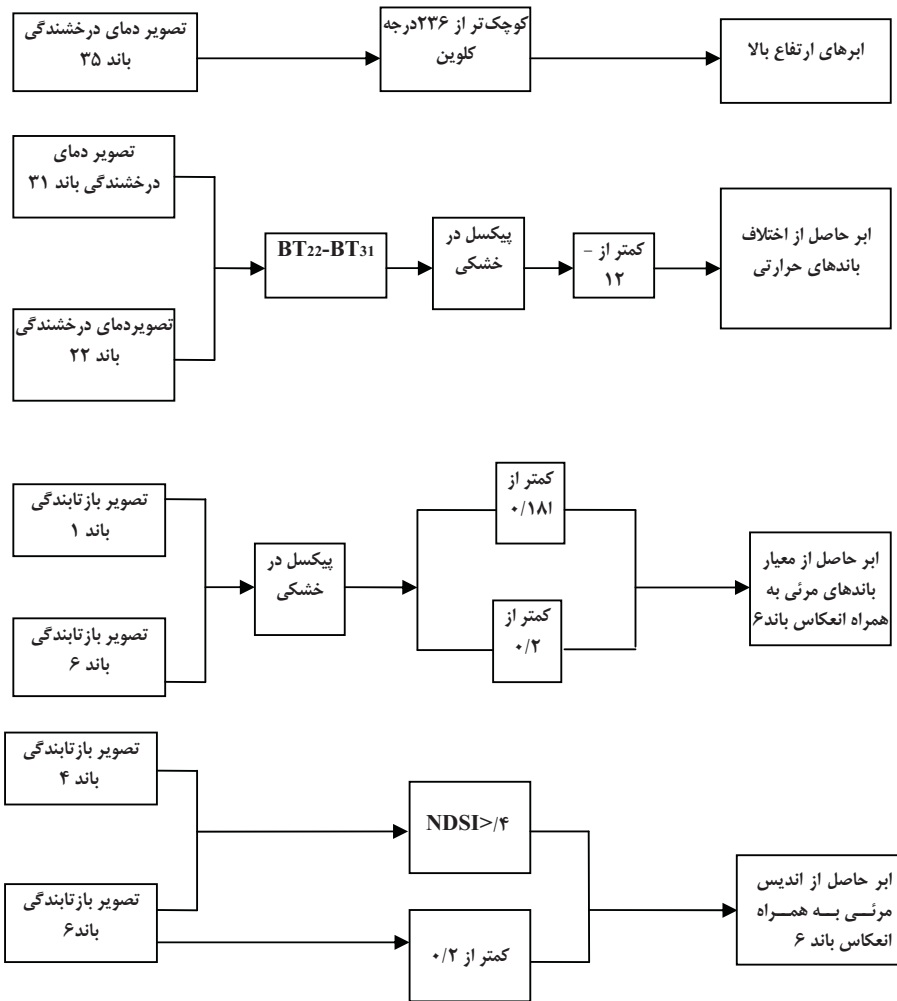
تصویر دمای درخشندگی باند ۳۵

کوچک‌تر از ۲۳۶درجه کلوین

ابرهای ارتفاع بالا

تصویر دمای درخشندگی باند ۳۱

تصویردمای درخشندگی باند ۲۲

$BT_{22}$-$BT_{31}$

پیکسل در خشکی

کمتر از - ۱۲

ابر حاصل از اختلاف باندهای حرارتی

تصویر بازتابندگی باند ۱

تصویر بازتابندگی باند ۶

پیکسل در خشکی

کمتر از ۰/۱۸۱

کمتر از ۰/۲

ابر حاصل از معیار باندهای مرئی به همراه انعکاس باند۶

تصویر بازتابندگی باند ۴

تصویر بازتابندگی باند۶

NDSI>/۴

کمتر از ۰/۲

ابر حاصل از اندیس مرئـی بـه همـراه انعکاس باند ۶